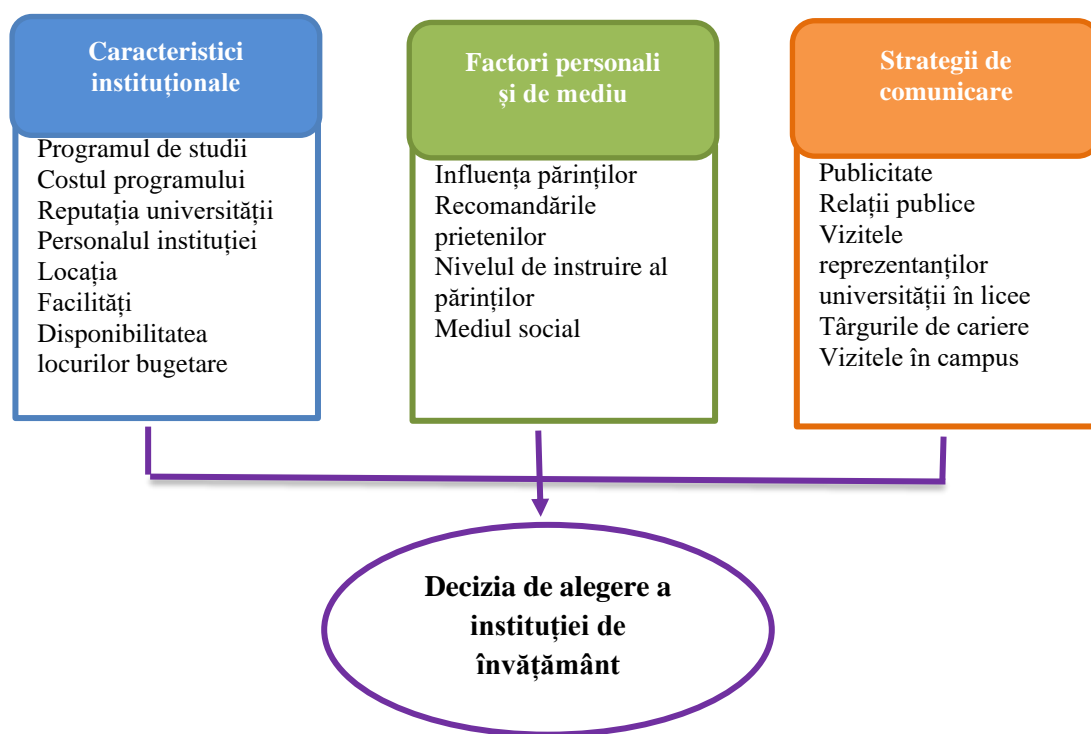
Caracteristici instituționale

Programul de studii
Costul programului
Reputația universității
Personalul instituției
Locația
Facilități
Disponibilitatea locurilor bugetare

Factori personali și de mediu

Influența părinților
Recomandările prietenilor
Nivelul de instruire al părinților
Mediul social

Strategii de comunicare

Publicitate
Relații publice
Vizitele reprezentanților universității în licee
Târgurile de cariere
Vizitele în campus

Decizia de alegere a instituției de învățământ